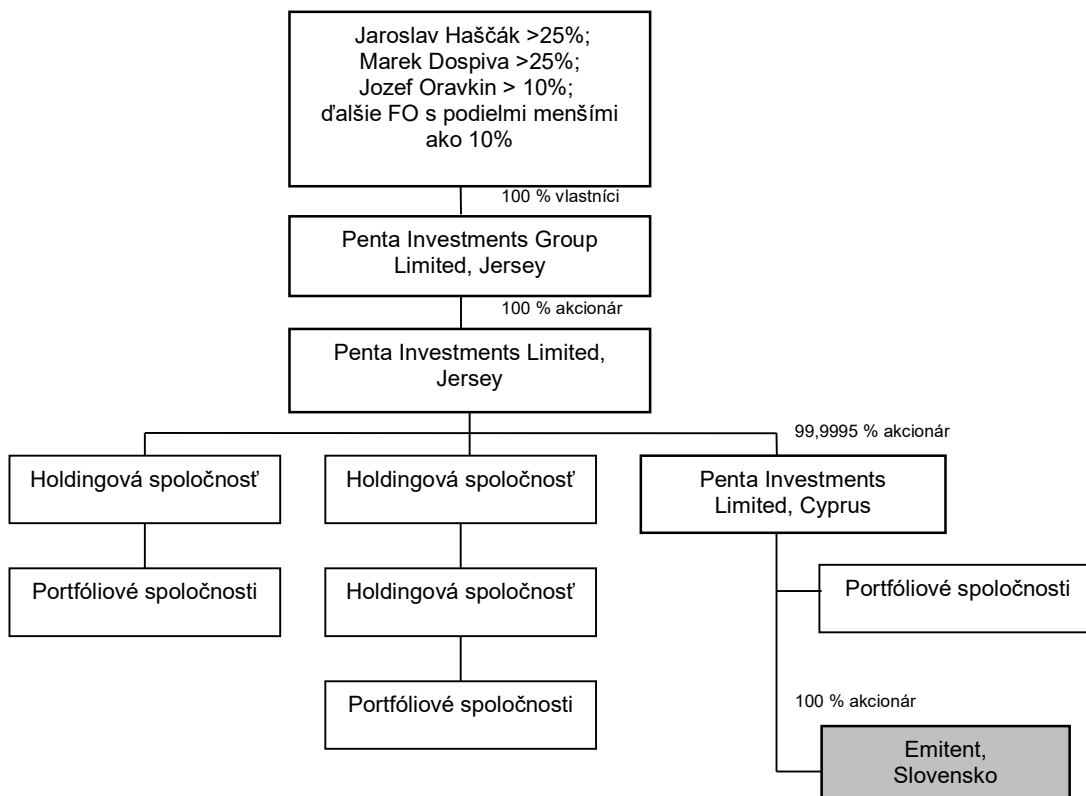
Jaroslav Haščák >25%;
Marek Dospiva >25%;
Jozef Oravkin > 10%;
ďalšie FO s podielmi menšími ako 10%

100 % vlastníci

Penta Investments Group Limited, Jersey

100 % akcionár

Penta Investments Limited, Jersey

99,9995 % akcionár

Holdingová spoločnosť

Portfóliové spoločnosti

Holdingová spoločnosť

Holdingová spoločnosť

Portfóliové spoločnosti

Penta Investments Limited, Cyprus

Portfóliové spoločnosti

100 % akcionár

Emitent, Slovensko